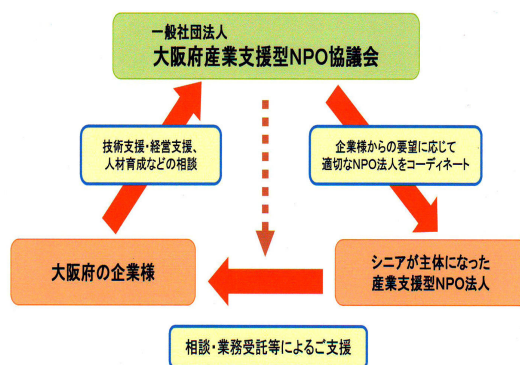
一般社団法人
大阪府産業支援型NPO協議会

技術支援・経営支援、人材育成などの相談

企業様からの要望に応じて適切なNPO法人をコーディネート

大阪府の企業様

シニアが主体になった産業支援型NPO法人

相談・業務受託等によるご支援